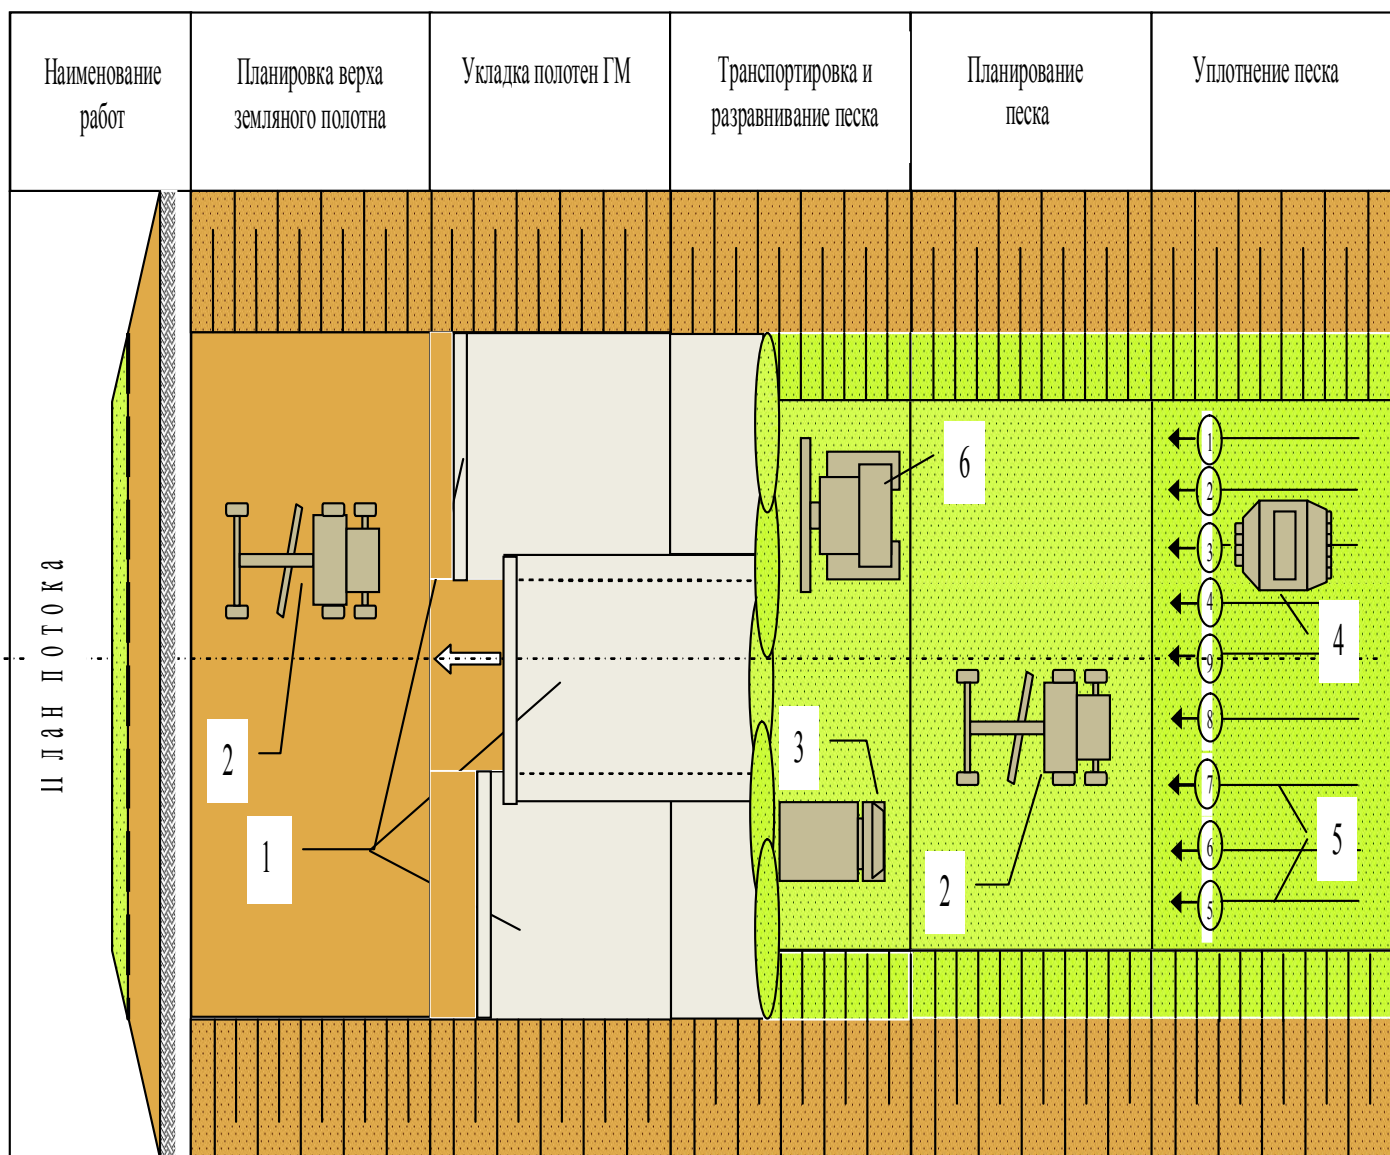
| Наименование работ | Планировка верха земляного полотна | Укладка полотен ГМ | Транспортировка и разравнивание песка | Планирование песка | Уплотнение песка |
|---|---|---|---|---|---|

План потока

2

1

6

3

2

1
2
3
4
9
8
7
6
5

4

5